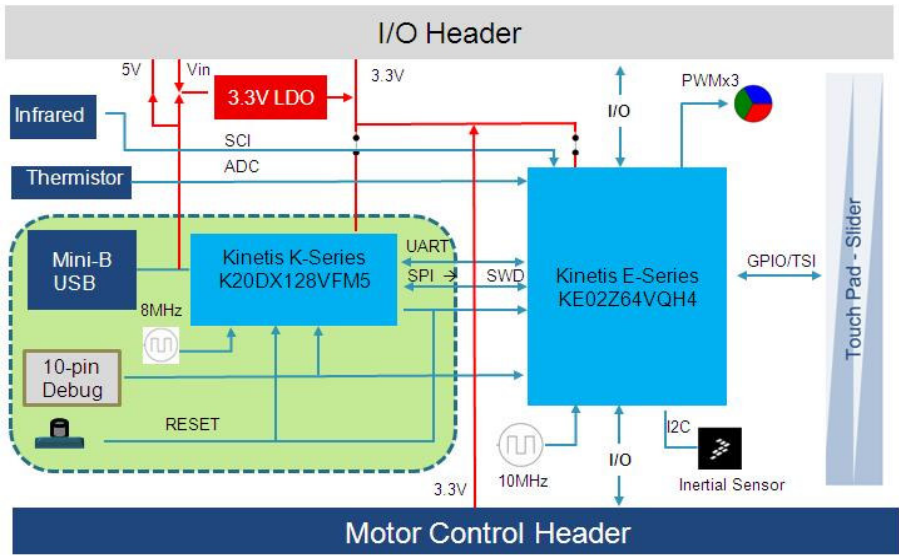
I/O Header

5V
Vin
3.3V LDO
3.3V
I/O
PWMx3

Infrared
SCI
ADC
Thermistor

Touch Pad - Slider

Mini-B USB
Kinetis K-Series K20DX128VFM5
UART
SPI
SWD
Kinetis E-Series KE02Z64VQH4
GPIO/TSI
8MHz

10-pin Debug

RESET
I2C
I/O
10MHz
Inertial Sensor
3.3V

Motor Control Header